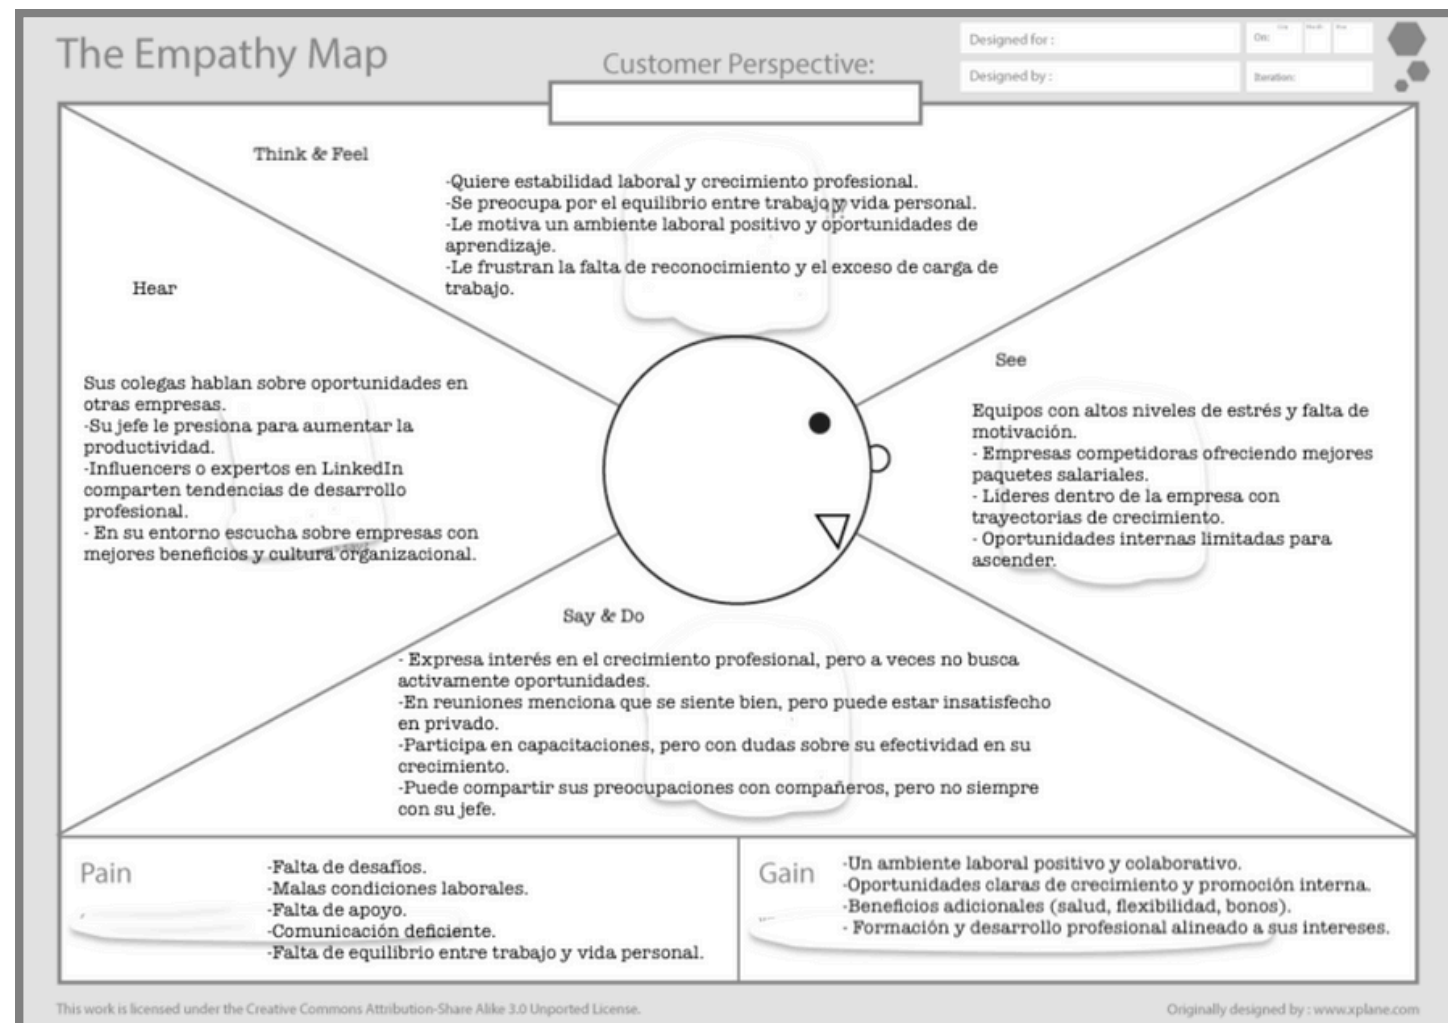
The Empathy Map

Customer Perspective:

Designed for :

Designed by :

On:

Iteration:

Think & Feel

-Quiere estabilidad laboral y crecimiento profesional.
-Se preocupa por el equilibrio entre trabajo y vida personal.
-Le motiva un ambiente laboral positivo y oportunidades de aprendizaje.
-Le frustran la falta de reconocimiento y el exceso de carga de trabajo.

Hear

Sus colegas hablan sobre oportunidades en otras empresas.
-Su jefe le presiona para aumentar la productividad.
-Influencers o expertos en LinkedIn comparten tendencias de desarrollo profesional.
- En su entorno escucha sobre empresas con mejores beneficios y cultura organizacional.

See

Equipos con altos niveles de estrés y falta de motivación.
- Empresas competidoras ofreciendo mejores paquetes salariales.
- Líderes dentro de la empresa con trayectorias de crecimiento.
- Oportunidades internas limitadas para ascender.

Say & Do

- Expresa interés en el crecimiento profesional, pero a veces no busca activamente oportunidades.
-En reuniones menciona que se siente bien, pero puede estar insatisfecho en privado.
-Participa en capacitaciones, pero con dudas sobre su efectividad en su crecimiento.
-Puede compartir sus preocupaciones con compañeros, pero no siempre con su jefe.

Pain

-Falta de desafíos.
-Malas condiciones laborales.
-Falta de apoyo.
-Comunicación deficiente.
-Falta de equilibrio entre trabajo y vida personal.

Gain

-Un ambiente laboral positivo y colaborativo.
-Oportunidades claras de crecimiento y promoción interna.
-Beneficios adicionales (salud, flexibilidad, bonos).
- Formación y desarrollo profesional alineado a sus intereses.

This work is licensed under the Creative Commons Attribution-Share Alike 3.0 Unported License.

Originally designed by : www.xplane.com